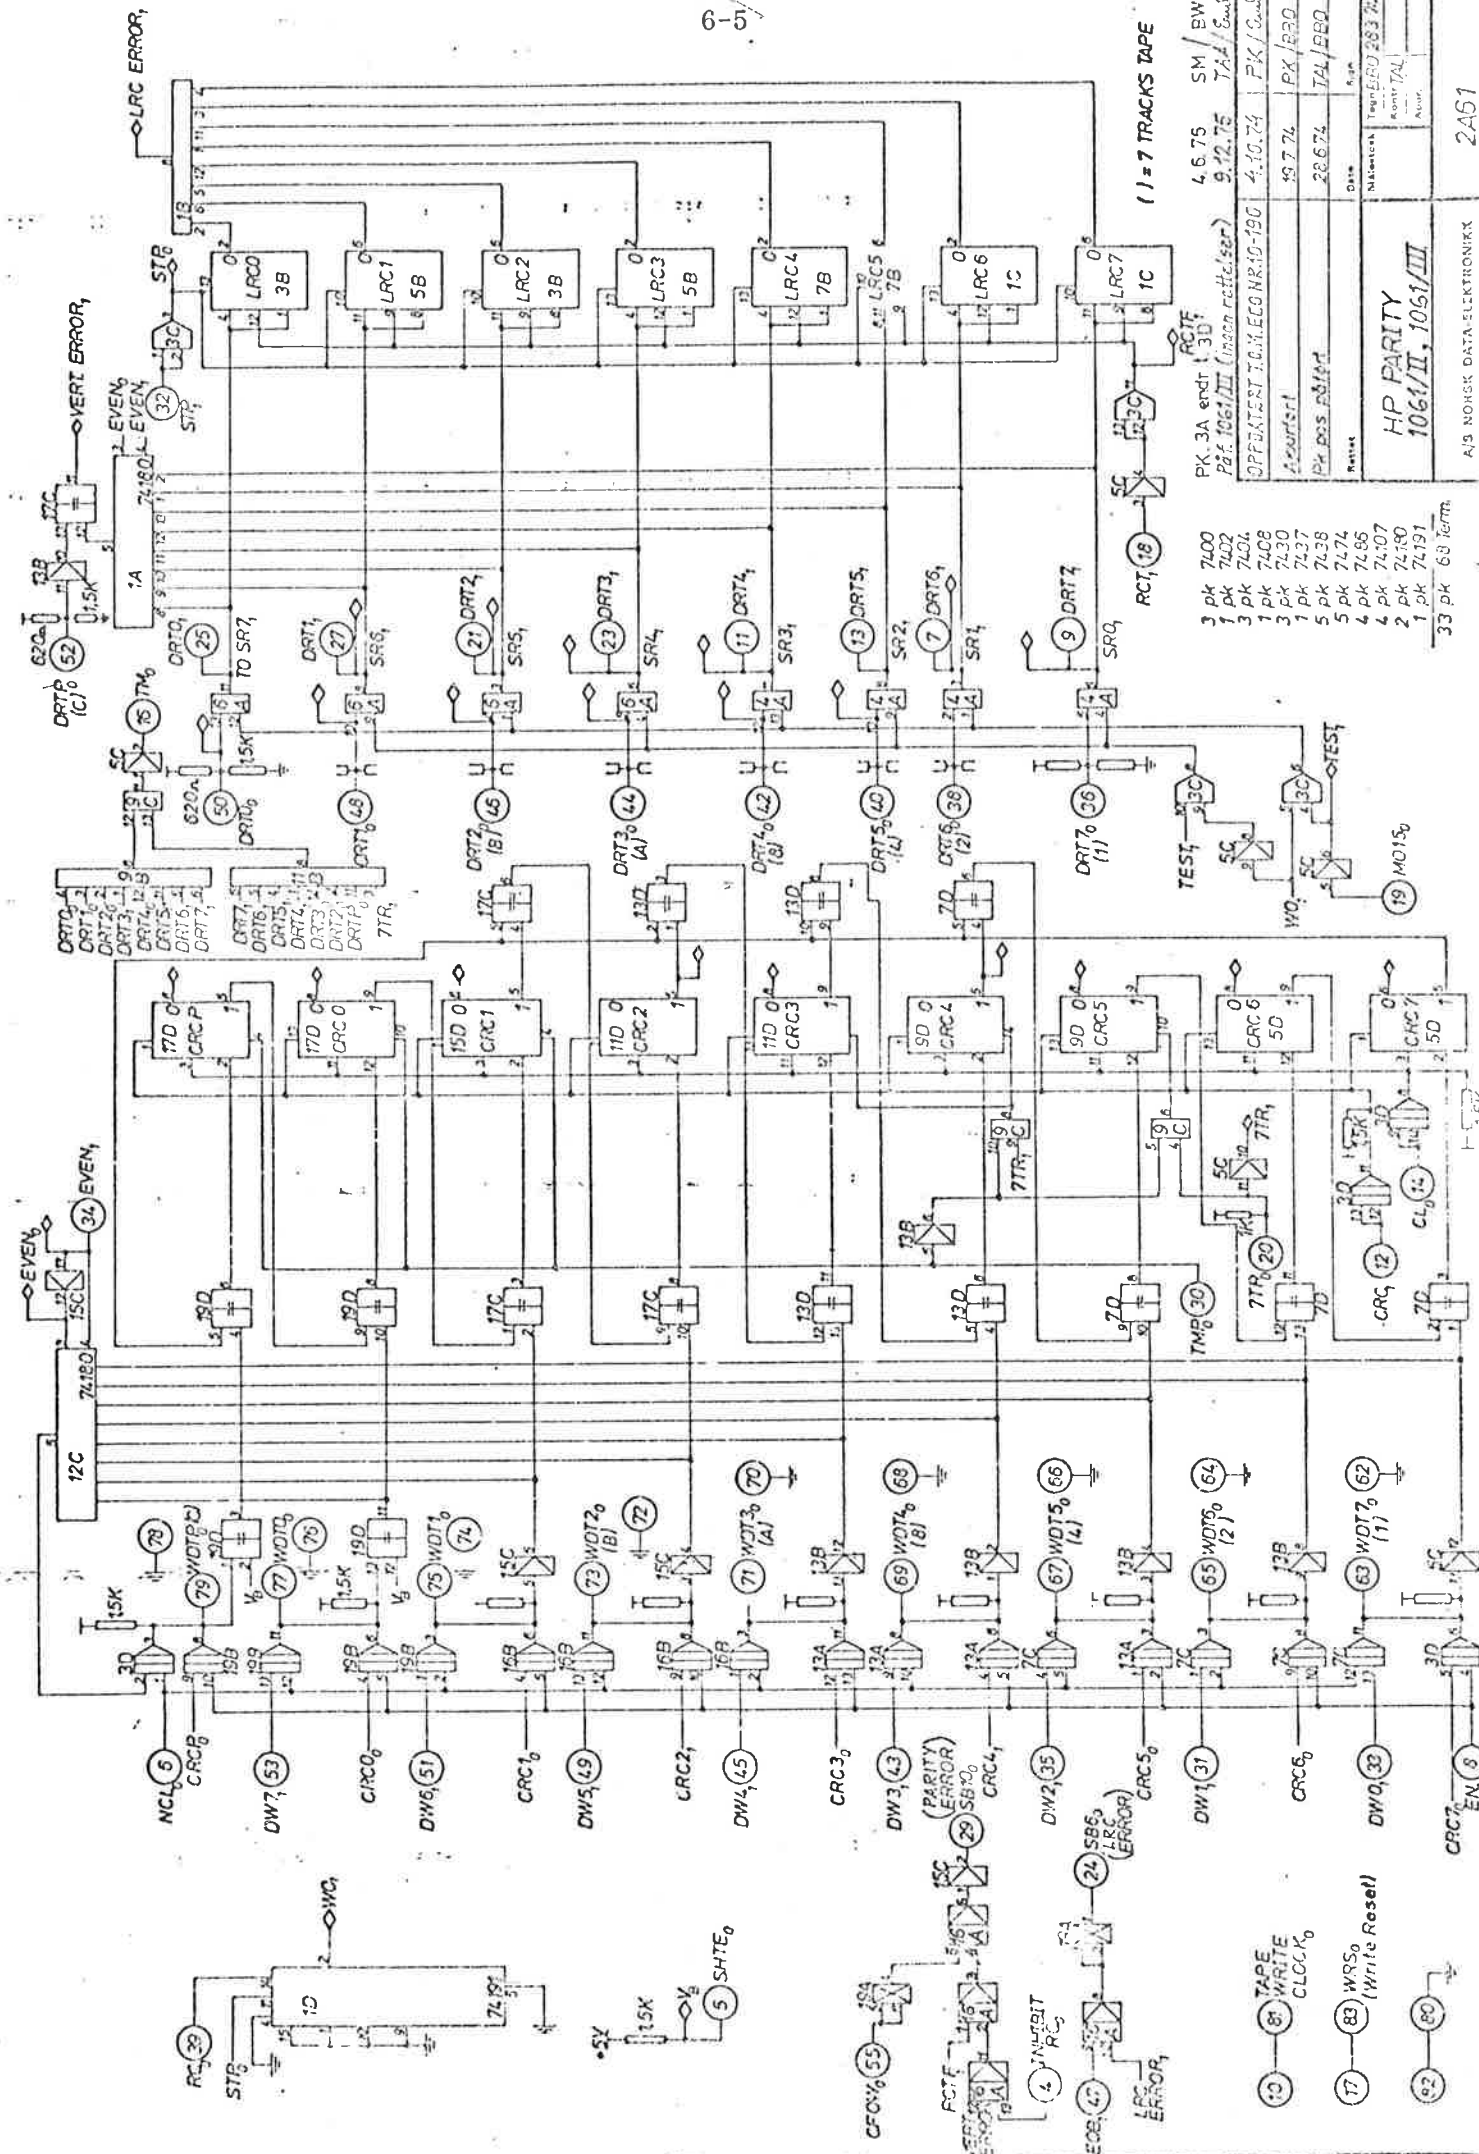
6-5

LRC ERROR,

VERT ERROR,

( ) = 7 TRACKS TAPE

LRC0 3B
LRC1 5B
LRC2 3B
LRC3 5B
LRC4 7B
LRC5 7B
LRC6 1C
LRC7 1C

STB0

EVEN0
EVEN1

74180
1A

620Ω
1,5K

DRTP0 (C)

DRT0 25
DRT1 27
DRT2 21
DRT3 23
DRT4 11
DRT5 13
DRT6 7
DRT7 9

TO SR7
SR6
SR5
SR4
SR3
SR2
SR1
SR0

RCT1 18

RCTF

3 pk 7400
1 pk 7402
3 pk 7404
1 pk 7408
1 pk 7430
1 pk 7437
1 pk 7438
5 pk 7474
5 pk 7486
4 pk 74107
2 pk 74180
4 pk 74191
33 pk 68 Term.

PK. 3A endr. 4.6.75 SM / BW
På 1061/III (innen rette/ser) 9.12.75 TAL
OPPDATERT T.O.M. ECO NR.10-190 4.10.74 PK/
Avsluttet 19.7.74 PK/BRO
Pk pos påført 28.6.74 TAL/BRO

HP PARITY
1061/II, 1061/III

A/S NORSK DATA-ELEKTRONIKK

2A51

DRT0 50
DRT1 48
DRT2 (B) 46
DRT3 (A) 44
DRT4 (8) 42
DRT5 (4) 40
DRT6 (2) 38
DRT7 (1) 36

TEST1
TEST0
WO1
MO15 19

7TR1

CRCP 17D
CRC0 17D
CRC1 15D
CRC2 11D
CRC3 11D
CRC4 9D
CRC5 9D
CRC6 5D
CRC7 5D

EVEN0
EVEN1 34
15C
74180
12C

TMP0 30
7TR0 20
CRC1 12
CL0 14

NCL0 6
CRCP0
DW7 53
CRC0
DW6 51
CRC1
DW5 49
CRC2
DW4 45
CRC3
DW3 43
CRC4
DW2 35
CRC5
DW1 31
CRC6
DW0 33
CRC7
EN 8

WDTP0 (C) 79
WDT0 77
WDT1 75
WDT2 (B) 73
WDT3 (A) 71
WDT4 (8) 69
WDT5 (4) 67
WDT6 (2) 65
WDT7 (1) 63

78 76 74 72 70 68 66 64 62

(PARITY ERROR) SB10 29
SB6 LRC ERROR 24

RC 29
STB0
74191
1D
WC1

+5V 1,5K
SHTE0 5

CFCY0 55
FCTF
VERT ERROR
INHIBIT RC 4
EOB 47
LRC ERROR

TAPE WRITE CLOCK0 81
WRS0 (Write Reset) 83
80

10
17
82